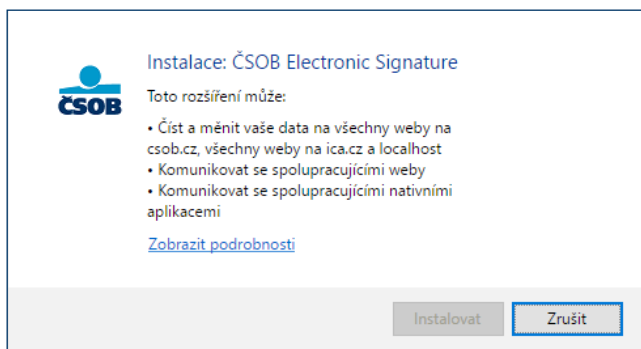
ČSOB

Instalace: ČSOB Electronic Signature

Toto rozšíření může:

• Číst a měnit vaše data na všechny weby na csob.cz, všechny weby na ica.cz a localhost
• Komunikovat se spolupracujícími weby
• Komunikovat se spolupracujícími nativními aplikacemi

Zobrazit podrobnosti

Instalovat Zrušit